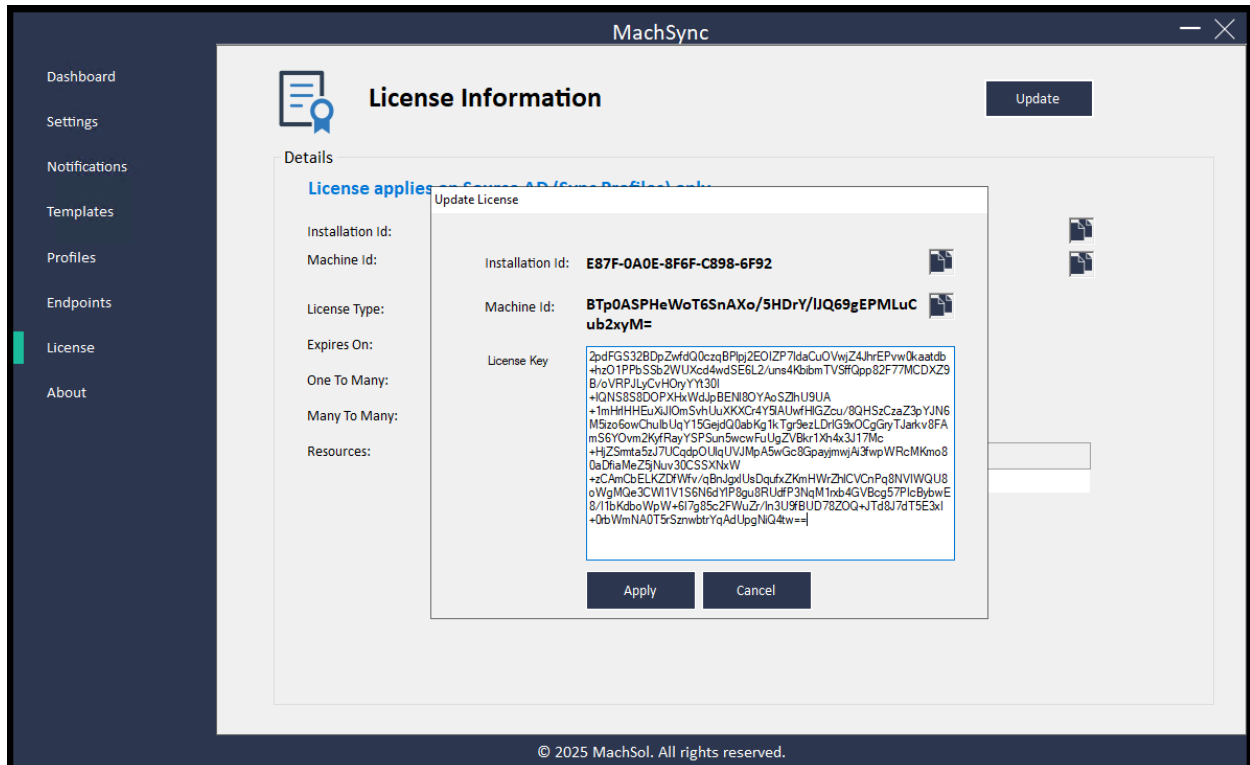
MachSync

Dashboard
Settings
Notifications
Templates
Profiles
Endpoints
License
About

License Information

Update

Details

License applies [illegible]

Installation Id:
Machine Id:
License Type:
Expires On:
One To Many:
Many To Many:
Resources:

Update License

Installation Id: E87F-0A0E-8F6F-C898-6F92

Machine Id: BTp0ASPHeWoT6SnAXo/5HDrY/lJQ69gEPMLuCub2xyM=

License Key

2pdFGS32BDpZwfdQ0czqBPlpj2EOIZP7IdaCuOVwjZ4JhrEPvw0kaatdb+hzO1PPbSSb2WUXcd4wdSE6L2/uns4KbibmTVSffQpp82F77MCDXZ9B/oVRPJLyCvHOryYYt30l+IQNS8S8DOPXHxWdJpBENI8OYAoSZlhU9UA+1mHrlHHEuXiJIOmSvhUuXKXCr4Y5lAUwfHIGZcu/8QHSzCzaZ3pYJN6M5izo6owChulbUqY15GejdQ0abKg1kTgr9ezLDrlG9xOCgGryTJarkv8FAmS6YOvm2KyfRayYSPSun5wcwFuUgZVBkr1Xh4x3J17Mc+HjZSmta5zJ7UCqdpOUlqUVJMpA5wGc8GpayjmwjAi3fwpWRcMKmo80aDfiaMeZ5jNuv30CSSXNxW+zCAmCbELKZDfWfv/qBnJgxlUsDqufxZKmHWrZhlCVCnPq8NVIWQU8oWgMQe3CWI1V1S6N6dYlP8gu8RUdfP3NqM1rxb4GVBcg57PlcBybwE8/l1bKdboWpW+6l7g85c2FWuZr/ln3U9fBUD78ZOQ+JTd8J7dT5E3xI+0rbWmNA0T5rSznwbtrYqAdUpgNiQ4tw==

Apply
Cancel

© 2025 MachSol. All rights reserved.